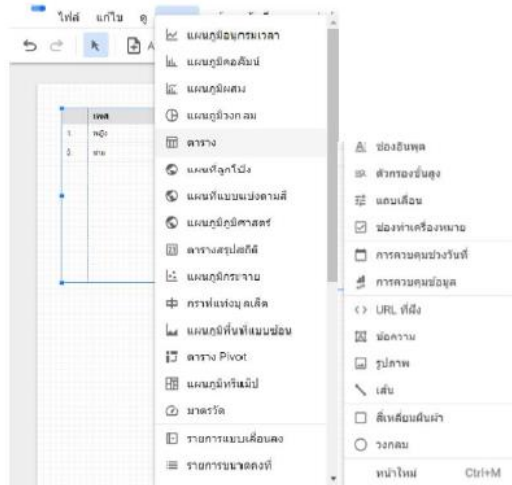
ไฟล์ แก้ไข ดู

แผนภูมิอนุกรมเวลา
แผนภูมิคอลัมน์
แผนภูมิผสม
แผนภูมิวงกลม
ตาราง
แผนที่ลูกโป่ง
แผนที่แบบแบ่งตามสี
แผนภูมิภูมิศาสตร์
ตารางสรุปสถิติ
แผนภูมิกระจาย
กราฟแท่งบูลเล็ต
แผนภูมิพื้นที่แบบซ้อน
ตาราง Pivot
แผนภูมิทรีแม็ป
มาตรวัด
รายการแบบเลื่อนลง
รายการขนาดคงที่

เพศ
1. หญิง
2. ชาย

ช่องอินพุต
ตัวกรองขั้นสูง
แถบเลื่อน
ช่องทำเครื่องหมาย
การควบคุมช่วงวันที่
การควบคุมข้อมูล
URL ที่ฝัง
ข้อความ
รูปภาพ
เส้น
สี่เหลี่ยมผืนผ้า
วงกลม
หน้าใหม่ Ctrl+M